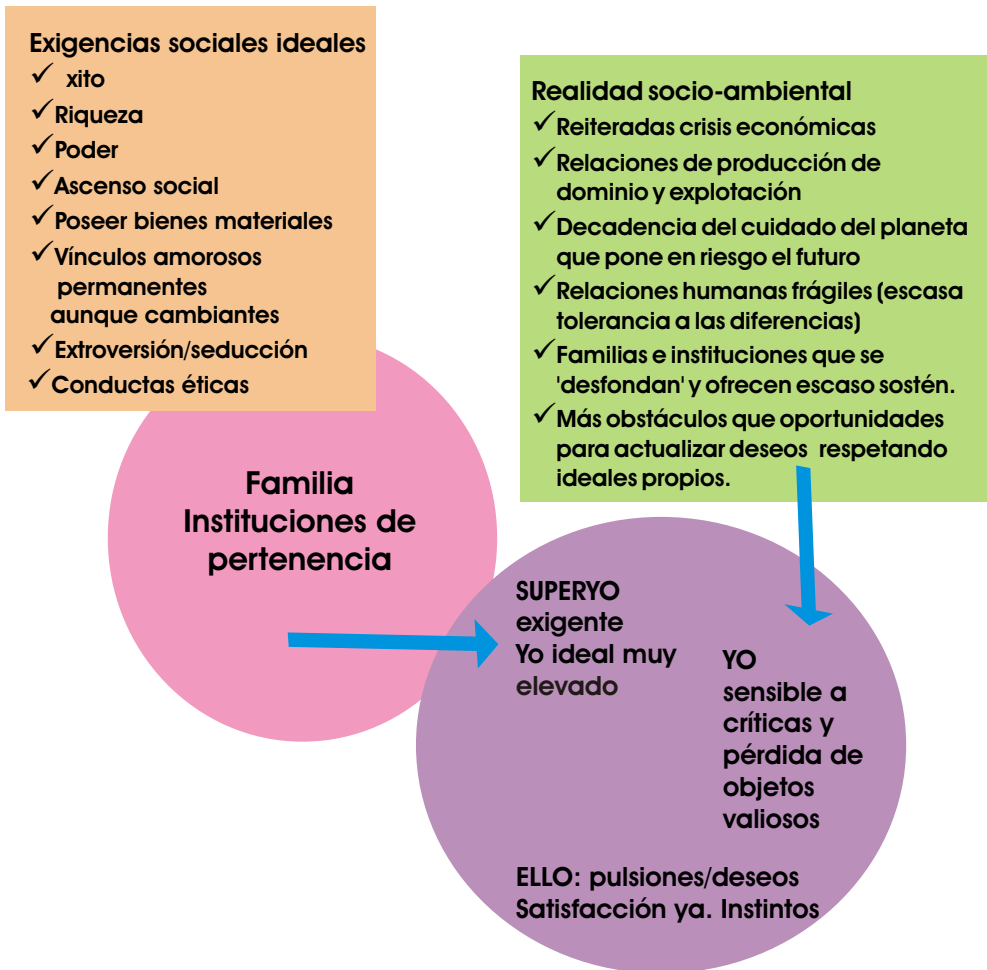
Exigencias sociales ideales
✓ xito
✓Riqueza
✓Poder
✓Ascenso social
✓Poseer bienes materiales
✓Vínculos amorosos permanentes aunque cambiantes
✓Extroversión/seducción
✓Conductas éticas

Realidad socio-ambiental
✓Reiteradas crisis económicas
✓Relaciones de producción de dominio y explotación
✓Decadencia del cuidado del planeta que pone en riesgo el futuro
✓Relaciones humanas frágiles (escasa tolerancia a las diferencias)
✓Familias e instituciones que se 'desfondan' y ofrecen escaso sostén.
✓Más obstáculos que oportunidades para actualizar deseos respetando ideales propios.

Familia
Instituciones de pertenencia

SUPERYO
exigente
Yo ideal muy elevado

YO
sensible a críticas y pérdida de objetos valiosos

ELLO: pulsiones/deseos
Satisfacción ya. Instintos